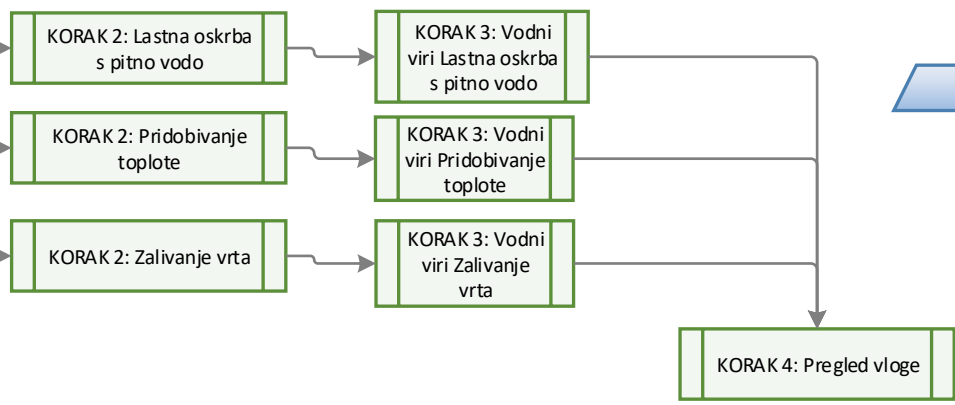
KORAK 2: Lastna oskrba s pitno vodo

KORAK 3: Vodni viri Lastna oskrba s pitno vodo

KORAK 2: Pridobivanje toplote

KORAK 3: Vodni viri Pridobivanje toplote

KORAK 2: Zalivanje vrta

KORAK 3: Vodni viri Zalivanje vrta

KORAK 4: Pregled vloge